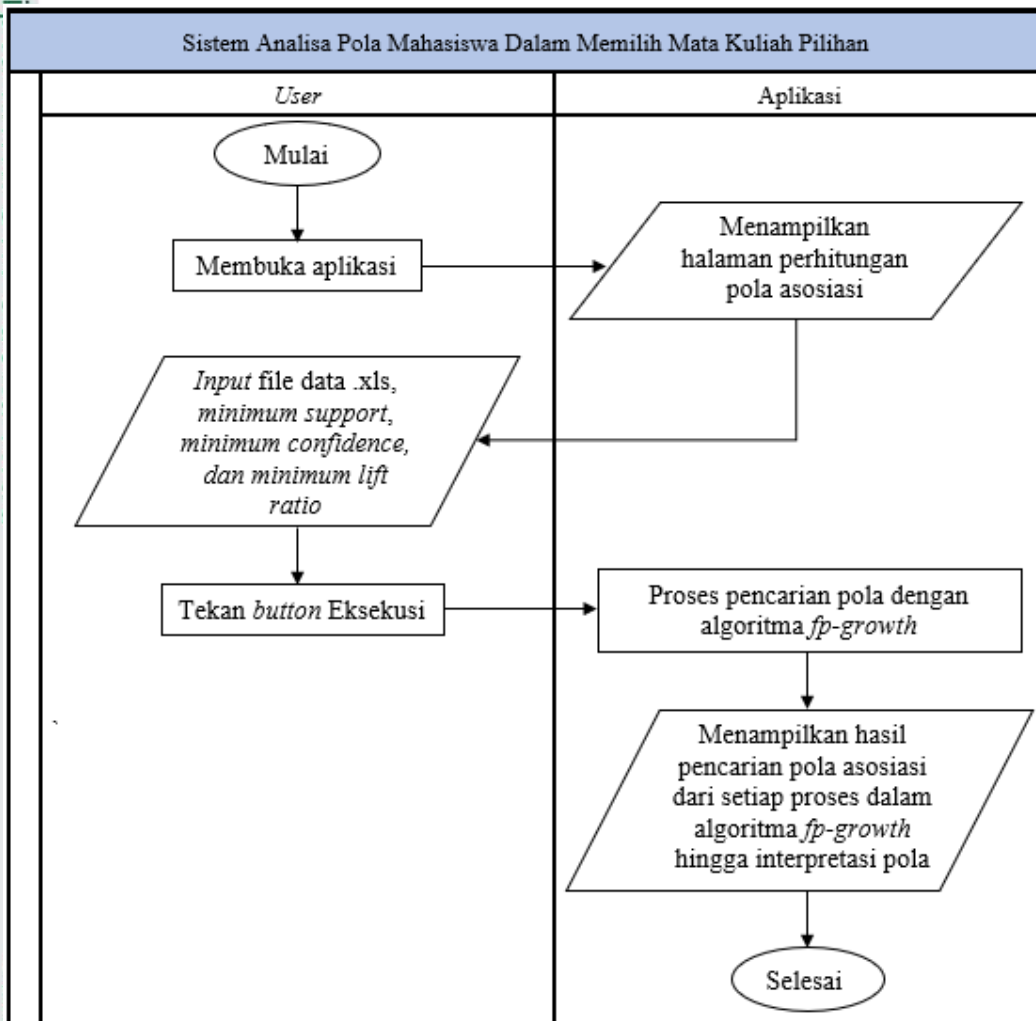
Sistem Analisa Pola Mahasiswa Dalam Memilih Mata Kuliah Pilihan

User

Aplikasi

Mulai

Membuka aplikasi

Menampilkan halaman perhitungan pola asosiasi

Input file data .xls, minimum support, minimum confidence, dan minimum lift ratio

Tekan button Eksekusi

Proses pencarian pola dengan algoritma fp-growth

Menampilkan hasil pencarian pola asosiasi dari setiap proses dalam algoritma fp-growth hingga interpretasi pola

Selesai